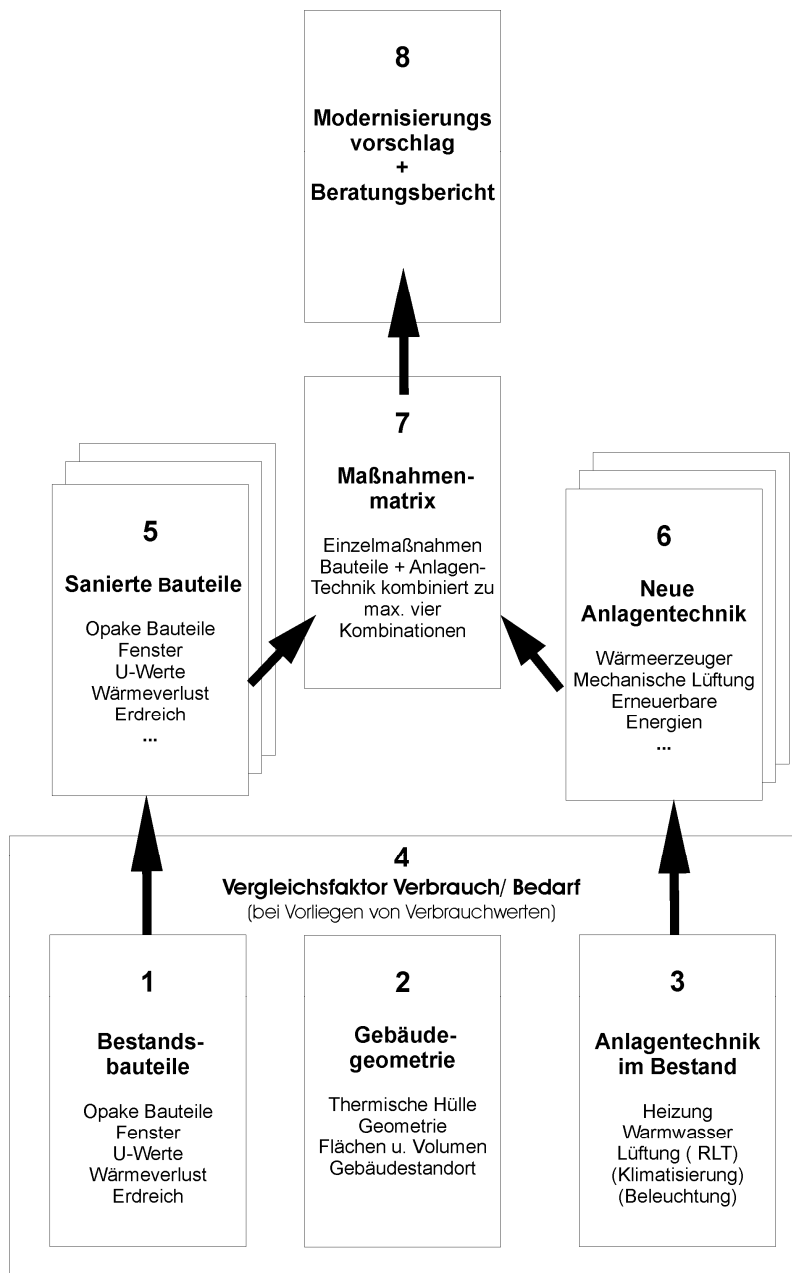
8

Modernisierungs vorschlag
+
Beratungsbericht

7

Maßnahmen-matrix

Einzelmaßnahmen Bauteile + Anlagen-Technik kombiniert zu max. vier Kombinationen

5

Sanierte Bauteile

Opake Bauteile
Fenster
U-Werte
Wärmeverlust
Erdreich
...

6

Neue Anlagentechnik

Wärmeerzeuger
Mechanische Lüftung
Erneuerbare Energien
...

4

Vergleichsfaktor Verbrauch/ Bedarf
(bei Vorliegen von Verbrauchwerten)

1

Bestands-bauteile

Opake Bauteile
Fenster
U-Werte
Wärmeverlust
Erdreich

2

Gebäude-geometrie

Thermische Hülle
Geometrie
Flächen u. Volumen
Gebäudestandort

3

Anlagentechnik im Bestand

Heizung
Warmwasser
Lüftung ( RLT)
(Klimatisierung)
(Beleuchtung)